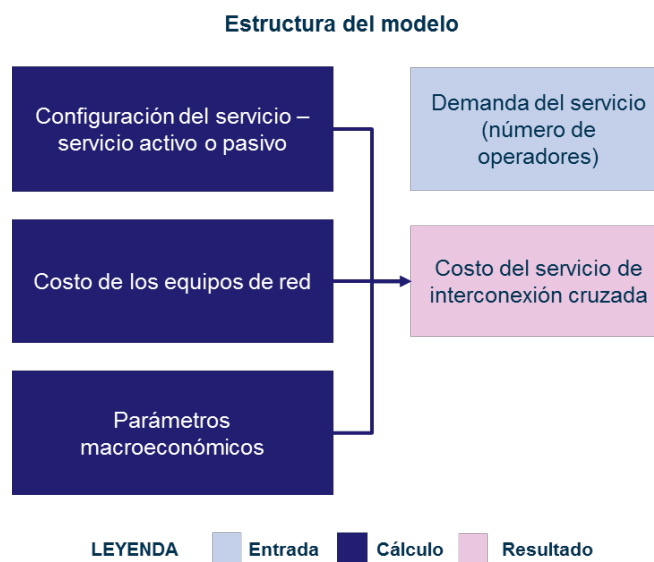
Estructura del modelo

Configuración del servicio – servicio activo o pasivo

Costo de los equipos de red

Parámetros macroeconómicos

Demanda del servicio (número de operadores)

Costo del servicio de interconexión cruzada

LEYENDA Entrada Cálculo Resultado